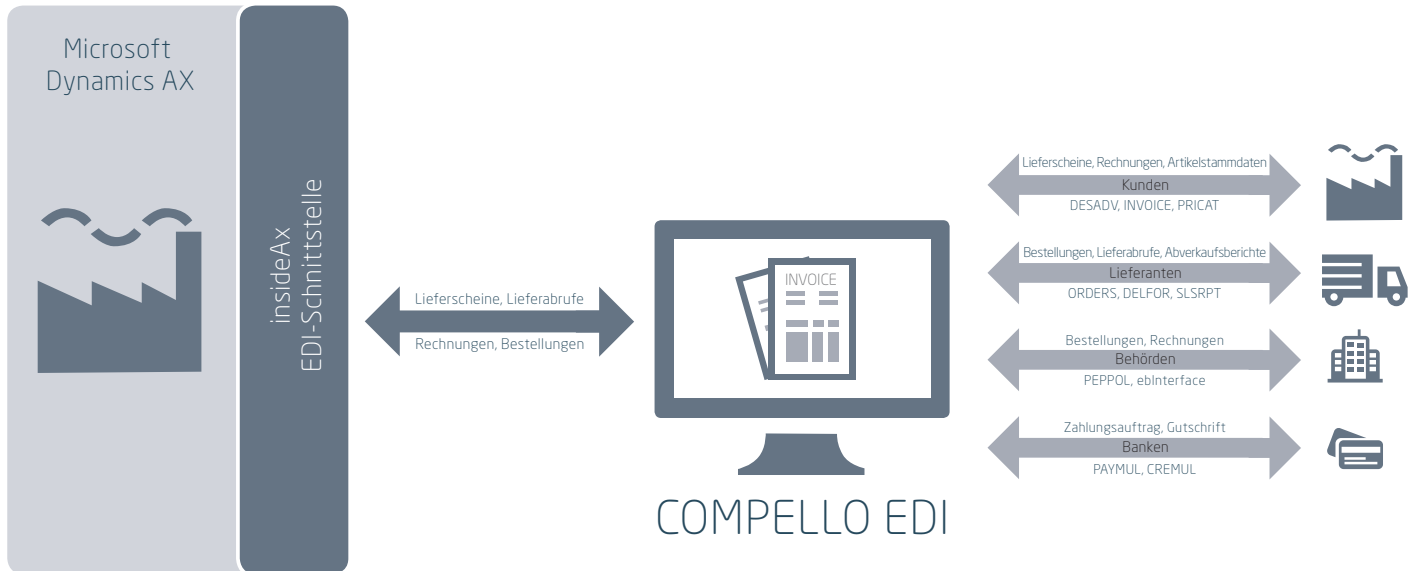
Microsoft Dynamics AX

insideAx
EDI-Schnittstelle

Lieferscheine, Lieferabrufe

Rechnungen, Bestellungen

INVOICE

COMPELLO EDI

Lieferscheine, Rechnungen, Artikelstammdaten
Kunden
DESADV, INVOICE, PRICAT

Bestellungen, Lieferabrufe, Abverkaufsberichte
Lieferanten
ORDERS, DELFOR, SLSRPT

Bestellungen, Rechnungen
Behörden
PEPPOL, ebInterface

Zahlungsauftrag, Gutschrift
Banken
PAYMUL, CREMUL